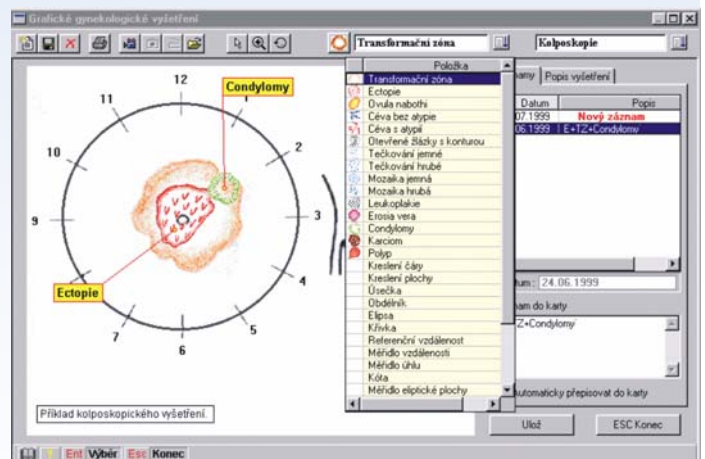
Grafické gynekologické vyšetření

Transformační zóna

Kolposkopie

12
11
1
10
2
9
3
4
8
5
7
6

Condylomy

Ectopie

Položka
Transformační zóna
Ectopie
Ovula nabothi
Céva bez atypie
Céva s atypií
Otevřené žlázky s konturou
Tečkování jemné
Tečkování hrubé
Mozaika jemná
Mozaika hrubá
Leukoplakie
Erosia vera
Condylomy
Karciom
Polyp
Kreslení čáry
Kreslení plochy
Úsečka
Obdélník
Elipsa
Křivka
Referenční vzdálenost
Měřidlo vzdálenosti
Měřidlo úhlu
Kóta
Měřidlo eliptické plochy

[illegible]amy | Popis vyšetření

Datum | Popis
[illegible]07.1999 | Nový záznam
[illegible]06.1999 | E+TZ+Condylomy

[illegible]tum: 24.06.1999

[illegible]am do karty
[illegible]Z+Condylomy

Automaticky přepisovat do karty

Příklad kolposkopického vyšetření.

Ulož

ESC Konec

Ent Výběr Esc Konec